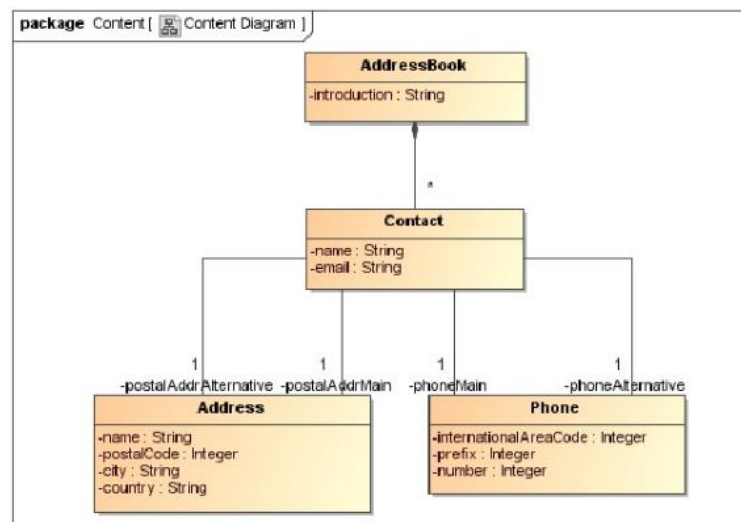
package Content [ Content Diagram ]

AddressBook
-introduction : String

*

Contact
-name : String
-email : String

1
-postalAddrAlternative

1
-postalAddrMain

1
-phoneMain

1
-phoneAlternative

Address
-name : String
-postalCode : Integer
-city : String
-country : String

Phone
-internationalAreaCode : Integer
-prefix : Integer
-number : Integer